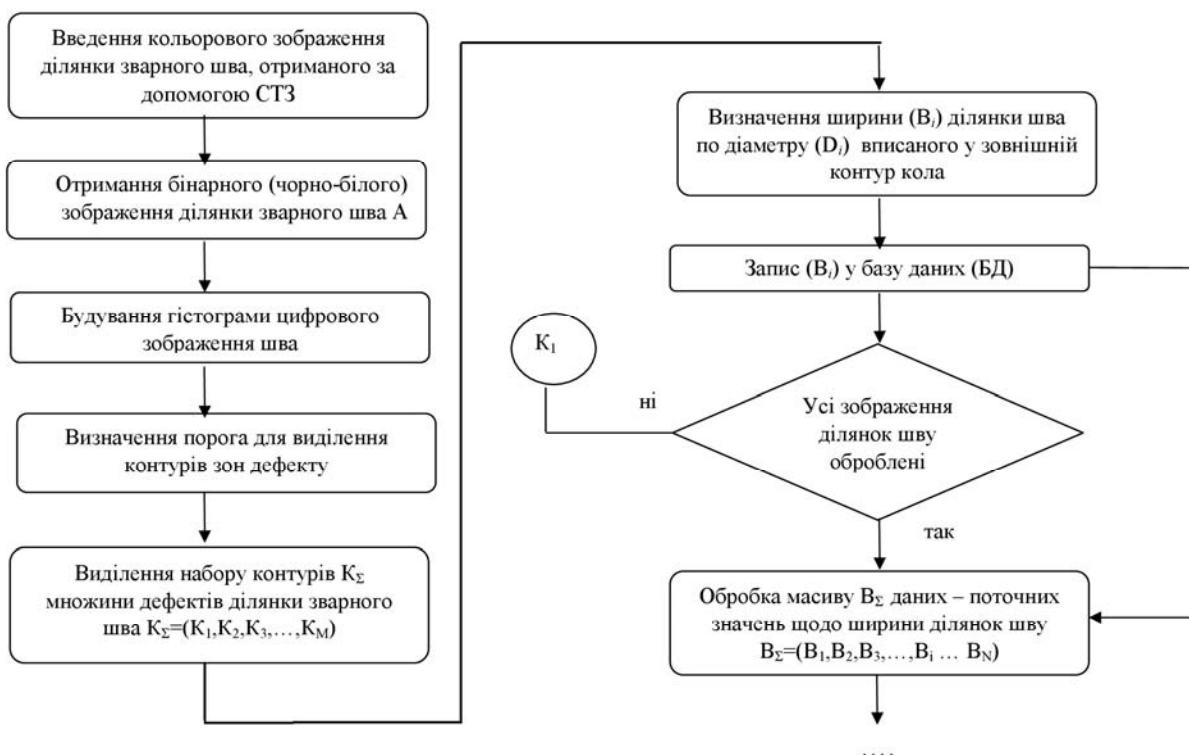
Введення кольорового зображення ділянки зварного шва, отриманого за допомогою СТЗ

Отримання бінарного (чорно-білого) зображення ділянки зварного шва А

Будування гістограми цифрового зображення шва

Визначення порога для виділення контурів зон дефекту

Виділення набору контурів $K_{\Sigma}$ множини дефектів ділянки зварного шва $K_{\Sigma}=(K_1,K_2,K_3,\ldots,K_M)$

Визначення ширини ($B_i$) ділянки шва по діаметру ($D_i$) вписаного у зовнішній контур кола

Запис ($B_i$) у базу даних (БД)

$K_1$

ні

Усі зображення ділянок шву оброблені

так

Обробка масиву $B_{\Sigma}$ даних – поточних значень щодо ширини ділянок шву $B_{\Sigma}=(B_1,B_2,B_3,\ldots,B_i \ldots B_N)$